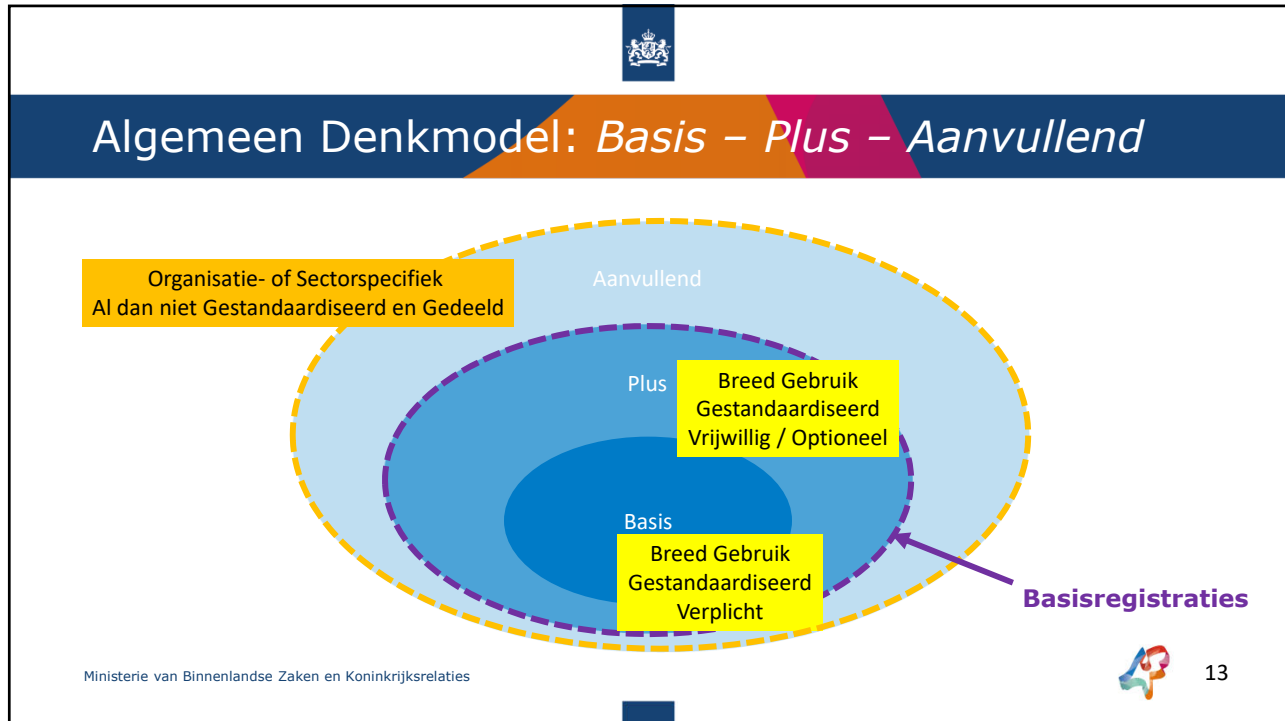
Algemeen Denkmodel: *Basis – Plus – Aanvullend*

Organisatie- of Sectorspecifiek
Al dan niet Gestandaardiseerd en Gedeeld

Aanvullend

Plus

Breed Gebruik
Gestandaardiseerd
Vrijwillig / Optioneel

Basis

Breed Gebruik
Gestandaardiseerd
Verplicht

Basisregistraties

Ministerie van Binnenlandse Zaken en Koninkrijksrelaties

13